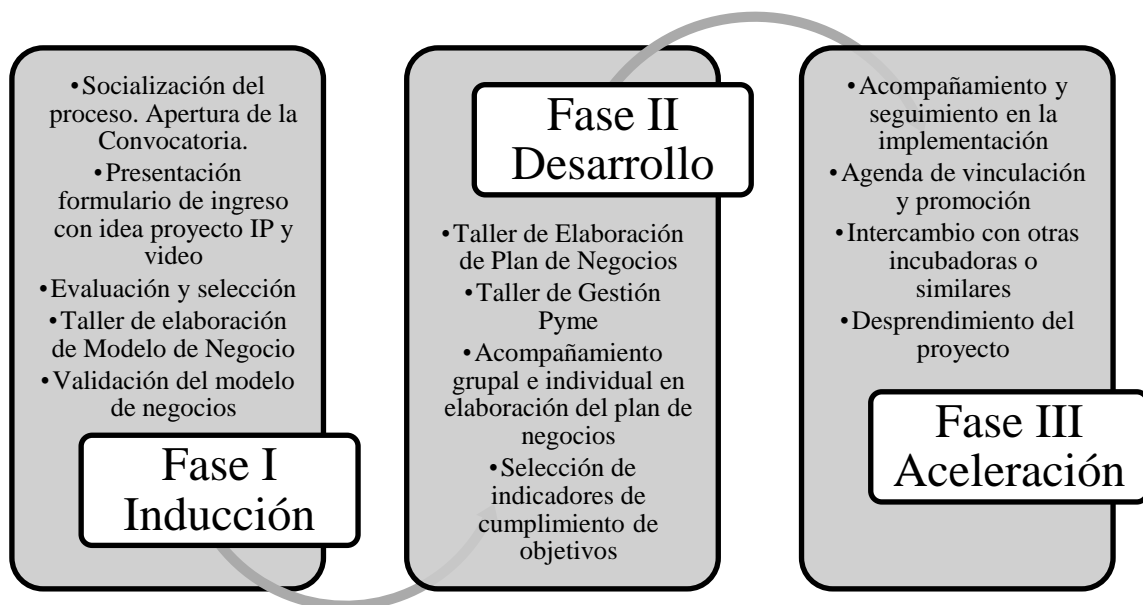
•Socialización del proceso. Apertura de la Convocatoria.
•Presentación formulario de ingreso con idea proyecto IP y video
•Evaluación y selección
•Taller de elaboración de Modelo de Negocio
•Validación del modelo de negocios

Fase I Inducción

Fase II Desarrollo

•Taller de Elaboración de Plan de Negocios
•Taller de Gestión Pyme
•Acompañamiento grupal e individual en elaboración del plan de negocios
•Selección de indicadores de cumplimiento de objetivos

•Acompañamiento y seguimiento en la implementación
•Agenda de vinculación y promoción
•Intercambio con otras incubadoras o similares
•Desprendimiento del proyecto

Fase III Aceleración